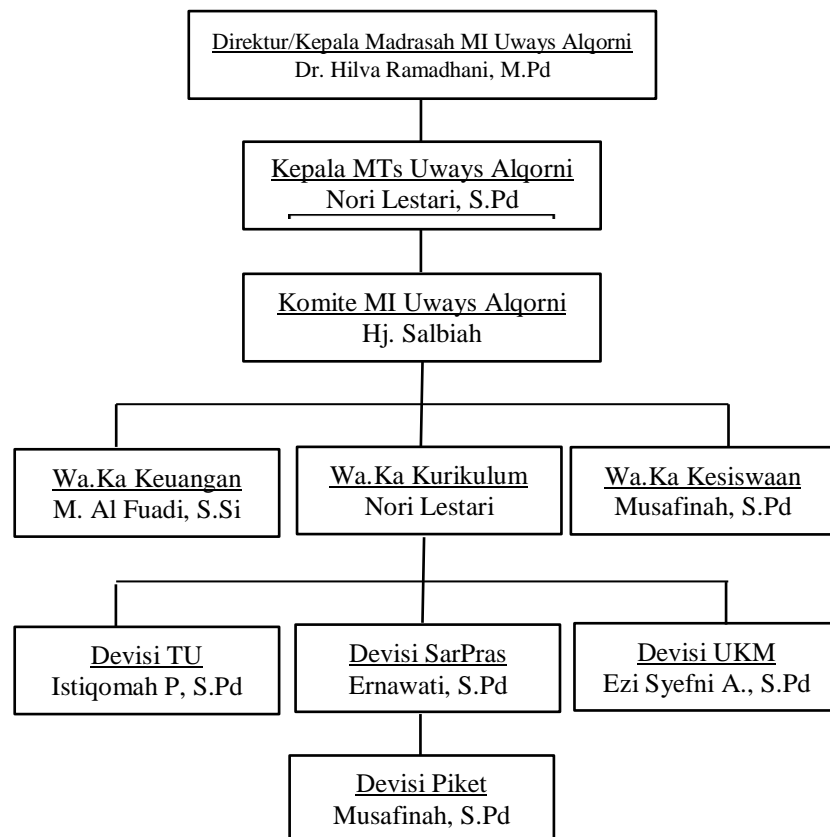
Direktur/Kepala Madrasah MI Uways Alqorni
Dr. Hilva Ramadhani, M.Pd

Kepala MTs Uways Alqorni
Nori Lestari, S.Pd

Komite MI Uways Alqorni
Hj. Salbiah

Wa.Ka Keuangan
M. Al Fuadi, S.Si

Wa.Ka Kurikulum
Nori Lestari

Wa.Ka Kesiswaan
Musafinah, S.Pd

Devisi TU
Istiqomah P, S.Pd

Devisi SarPras
Ernawati, S.Pd

Devisi UKM
Ezi Syefni A., S.Pd

Devisi Piket
Musafinah, S.Pd